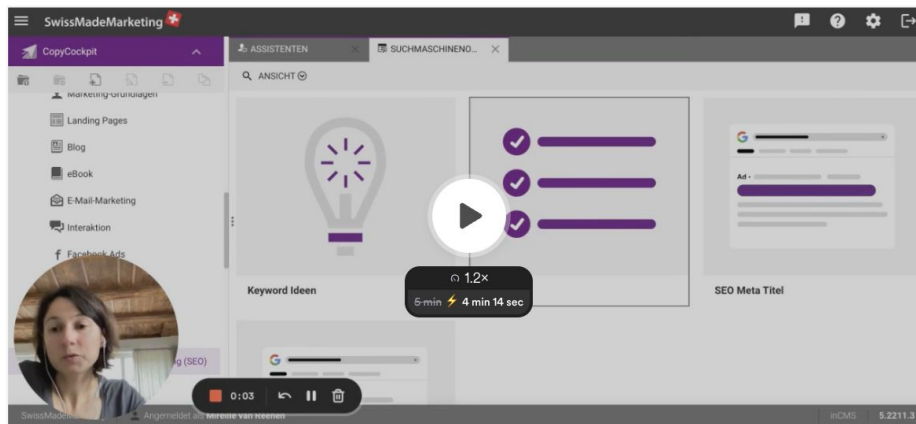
SwissMadeMarketing

CopyCockpit

ASSISTENTEN

SUCHMASCHINENO...

ANSICHT

Marketing-Grundlagen

Landing Pages

Blog

eBook

E-Mail-Marketing

Interaktion

Facebook Ads

g (SEO)

Keyword Ideen

SEO Meta Titel

Ad

1.2×

~~5 min~~ 4 min 14 sec

0:03

SwissMade

Angemeldet als Mireille van Reenen

inCMS

5.2211.3